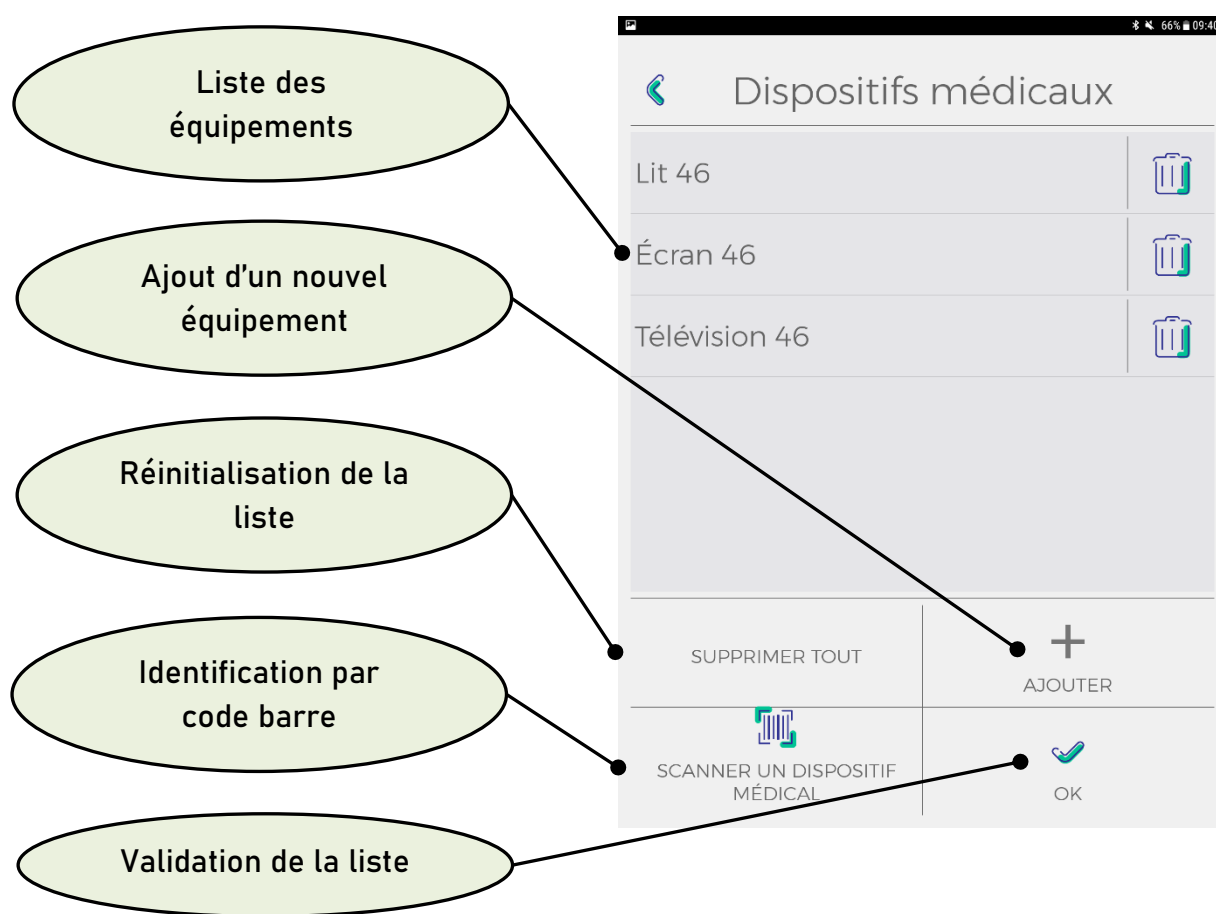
Liste des équipements

Ajout d'un nouvel équipement

Réinitialisation de la liste

Identification par code barre

Validation de la liste

66% 09:40

Dispositifs médicaux

Lit 46

Écran 46

Télévision 46

SUPPRIMER TOUT

+

AJOUTER

SCANNER UN DISPOSITIF MÉDICAL

OK